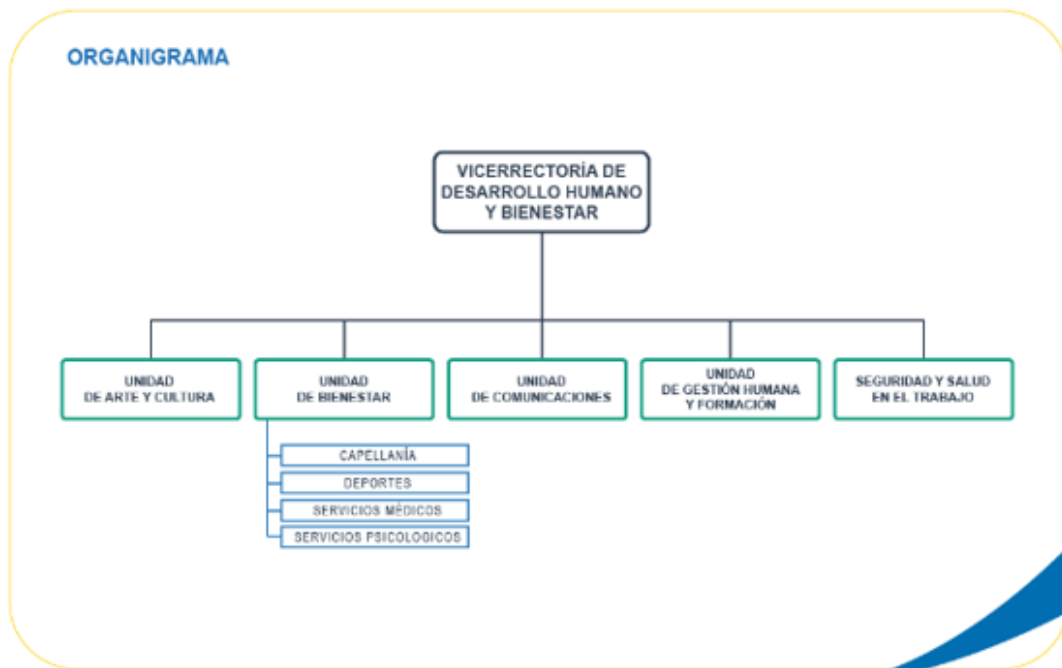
ORGANIGRAMA

VICERRECTORÍA DE DESARROLLO HUMANO Y BIENESTAR

UNIDAD DE ARTE Y CULTURA

UNIDAD DE BIENESTAR

UNIDAD DE COMUNICACIONES

UNIDAD DE GESTIÓN HUMANA Y FORMACIÓN

SEGURIDAD Y SALUD EN EL TRABAJO

CAPELLANÍA

DEPORTES

SERVICIOS MÉDICOS

SERVICIOS PSICOLOGICOS